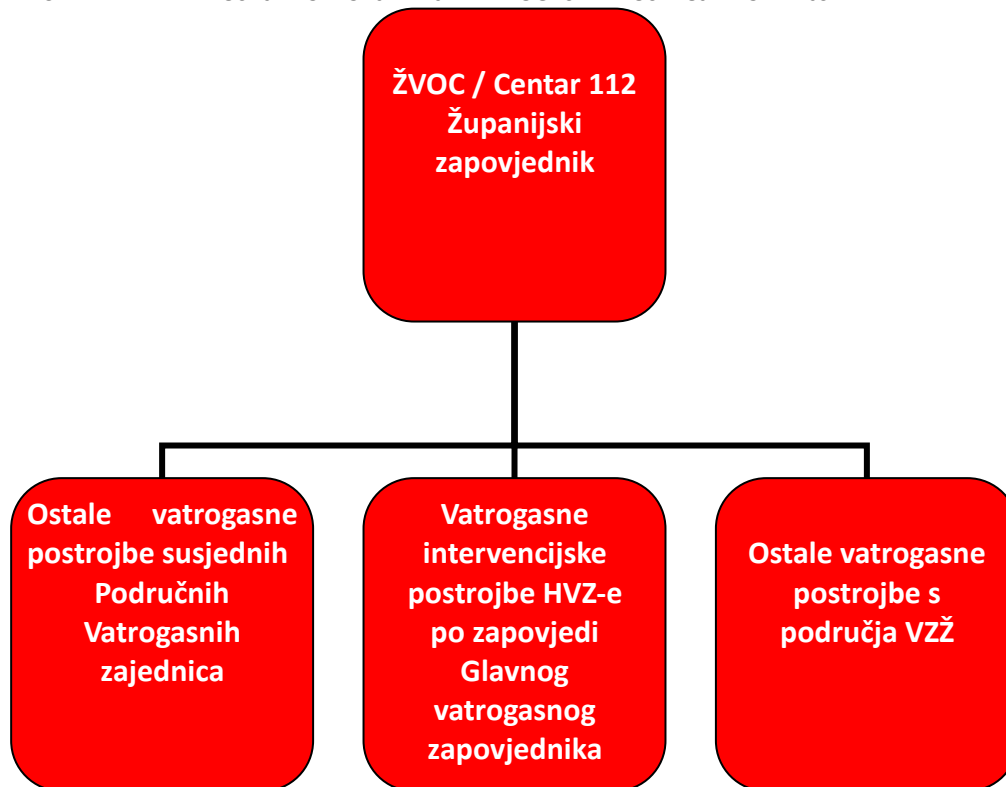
ŽVOC / Centar 112 Županijski zapovjednik

Ostale vatrogasne postrojbe susjednih Područnih Vatrogasnih zajednica

Vatrogasne intervencijske postrojbe HVZ-e po zapovjedi Glavnog vatrogasnog zapovjednika

Ostale vatrogasne postrojbe s područja VZŽ